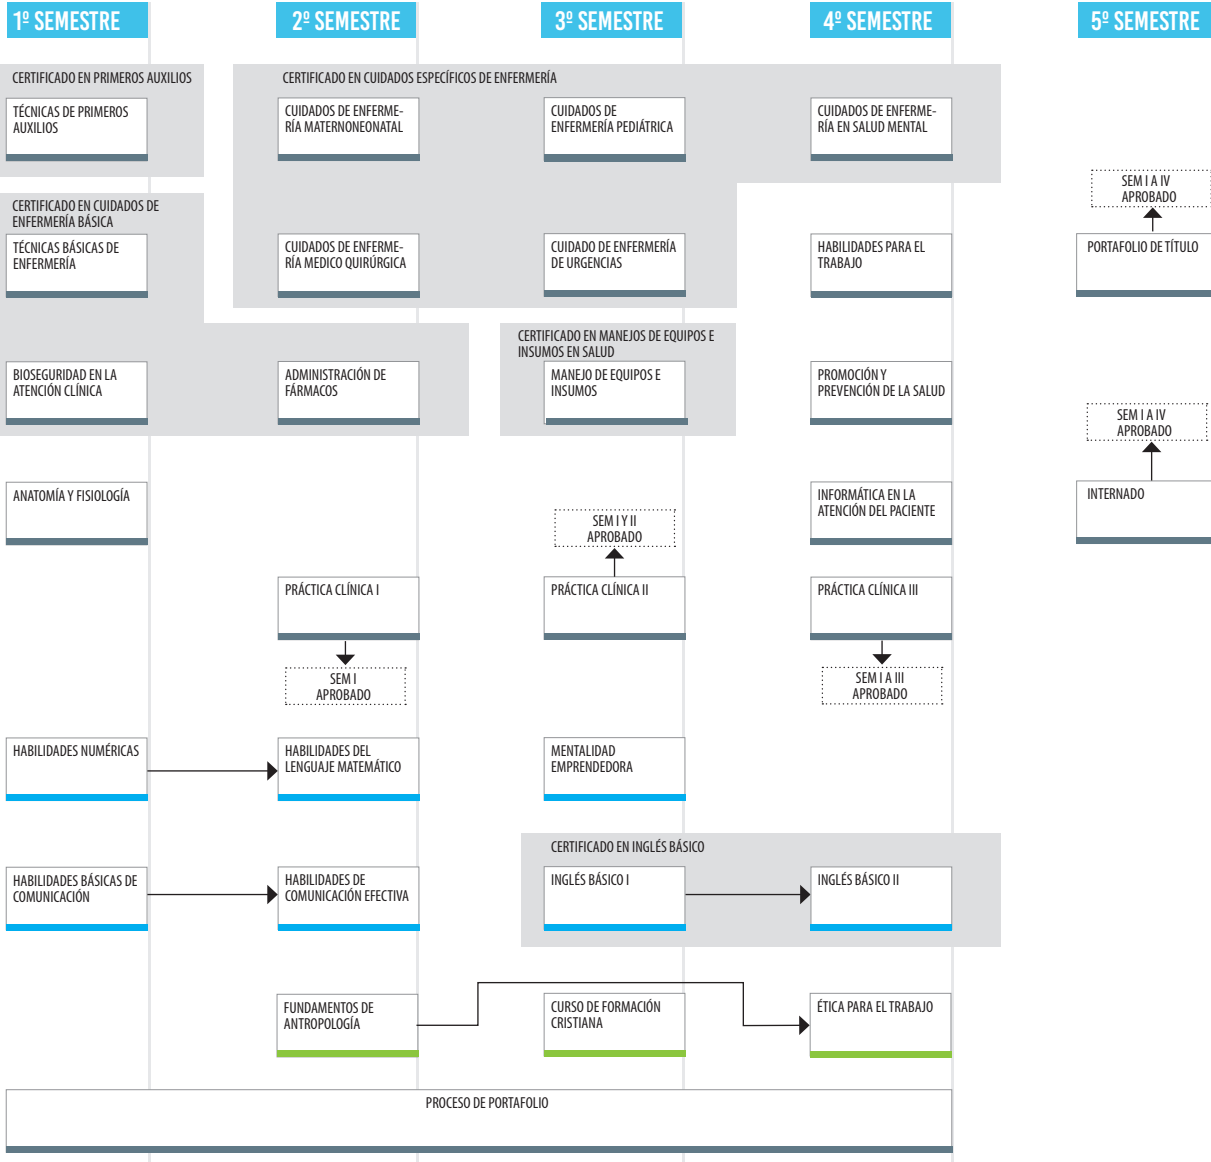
1º SEMESTRE

2º SEMESTRE

3º SEMESTRE

4º SEMESTRE

5º SEMESTRE

CERTIFICADO EN PRIMEROS AUXILIOS

TÉCNICAS DE PRIMEROS AUXILIOS

CERTIFICADO EN CUIDADOS ESPECÍFICOS DE ENFERMERÍA

CUIDADOS DE ENFERMERÍA MATERNONEONATAL

CUIDADOS DE ENFERMERÍA PEDIÁTRICA

CUIDADOS DE ENFERMERÍA EN SALUD MENTAL

SEM I A IV APROBADO

CERTIFICADO EN CUIDADOS DE ENFERMERÍA BÁSICA

TÉCNICAS BÁSICAS DE ENFERMERÍA

CUIDADOS DE ENFERMERÍA MEDICO QUIRÚRGICA

CUIDADO DE ENFERMERÍA DE URGENCIAS

HABILIDADES PARA EL TRABAJO

PORTAFOLIO DE TÍTULO

CERTIFICADO EN MANEJOS DE EQUIPOS E INSUMOS EN SALUD

BIOSEGURIDAD EN LA ATENCIÓN CLÍNICA

ADMINISTRACIÓN DE FÁRMACOS

MANEJO DE EQUIPOS E INSUMOS

PROMOCIÓN Y PREVENCIÓN DE LA SALUD

SEM I A IV APROBADO

ANATOMÍA Y FISIOLOGÍA

SEM I Y II APROBADO

INFORMÁTICA EN LA ATENCIÓN DEL PACIENTE

INTERNADO

PRÁCTICA CLÍNICA I

PRÁCTICA CLÍNICA II

PRÁCTICA CLÍNICA III

SEM I APROBADO

SEM I A III APROBADO

HABILIDADES NUMÉRICAS

HABILIDADES DEL LENGUAJE MATEMÁTICO

MENTALIDAD EMPRENDEDORA

CERTIFICADO EN INGLÉS BÁSICO

HABILIDADES BÁSICAS DE COMUNICACIÓN

HABILIDADES DE COMUNICACIÓN EFECTIVA

INGLÉS BÁSICO I

INGLÉS BÁSICO II

FUNDAMENTOS DE ANTROPOLOGÍA

CURSO DE FORMACIÓN CRISTIANA

ÉTICA PARA EL TRABAJO

PROCESO DE PORTAFOLIO